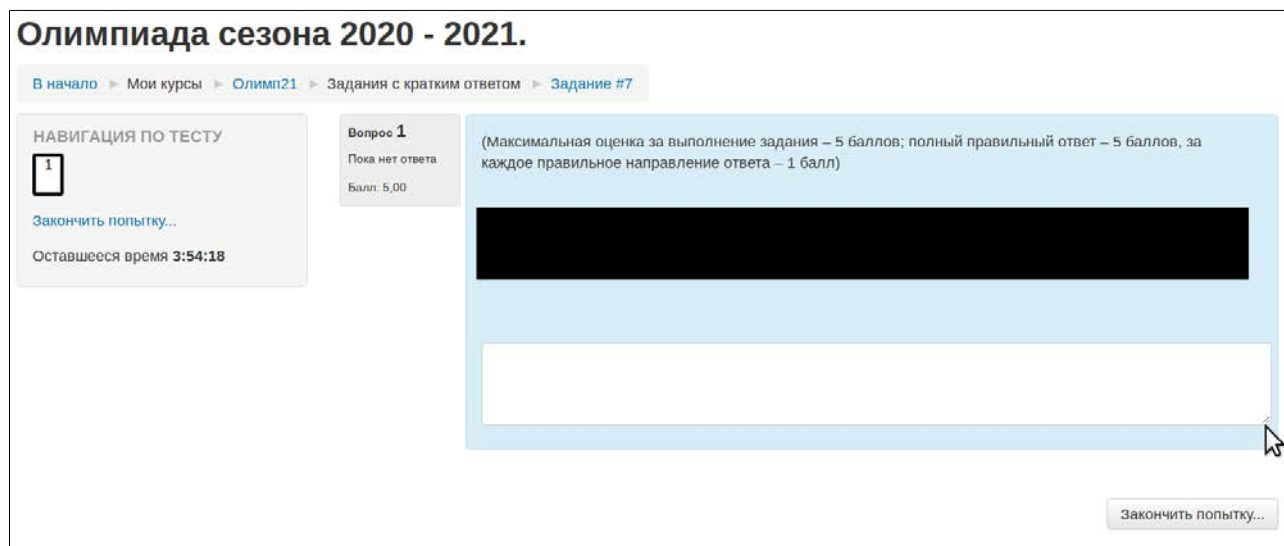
Олимпиада сезона 2020 - 2021.

В начало ► Мои курсы ► Олимп21 ► Задания с кратким ответом ► Задание #7

НАВИГАЦИЯ ПО ТЕСТУ

1

Закончить попытку...

Оставшееся время 3:54:18

Вопрос 1

Пока нет ответа

Балл: 5,00

(Максимальная оценка за выполнение задания – 5 баллов; полный правильный ответ – 5 баллов, за каждое правильное направление ответа – 1 балл)

Закончить попытку...